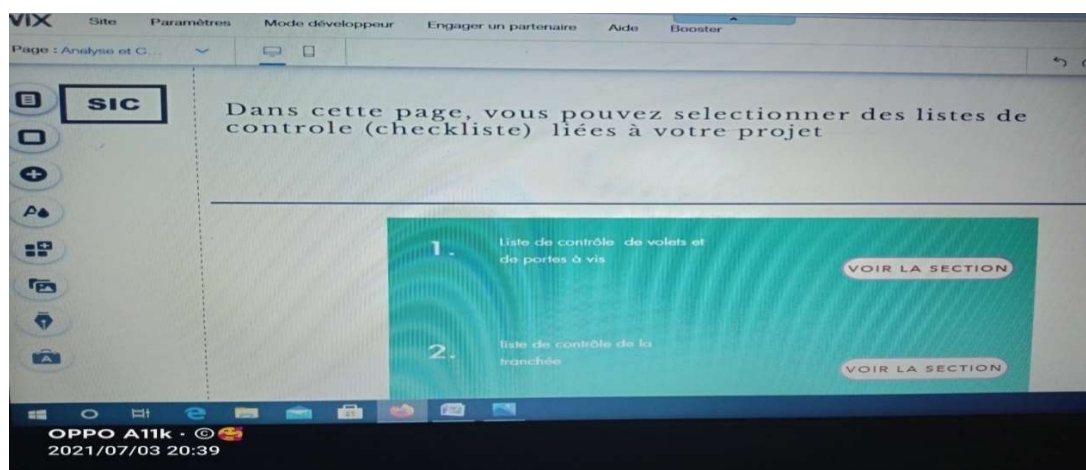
WIX Site Paramètres Mode développeur Engager un partenaire Aide Booster

Page : Analyse et C...

SIC

Dans cette page, vous pouvez selectionner des listes de controle (checkliste) liées à votre projet

1. Liste de contrôle de volets et de portes à vis

VOIR LA SECTION

2. liste de contrôle de la tranchée

VOIR LA SECTION

OPPO A11k · ©
2021/07/03 20:39